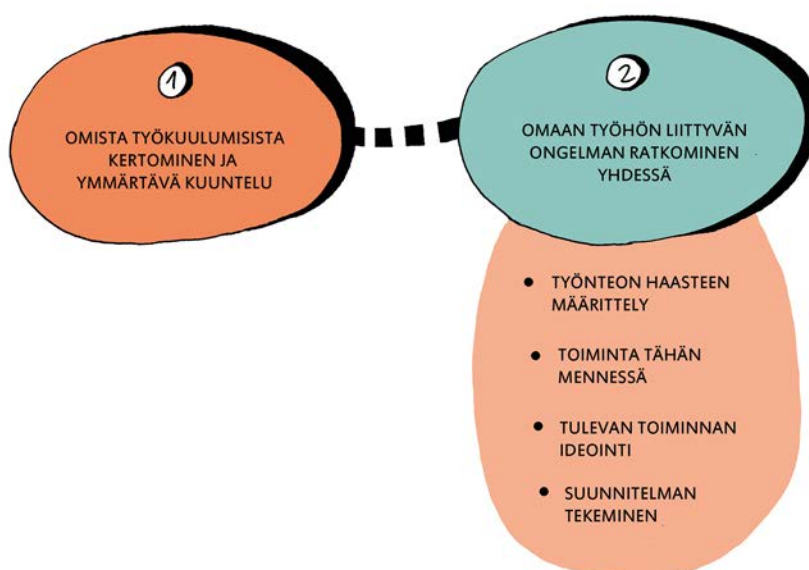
1

OMISTA TYÖKUULUMISISTA KERTOMINEN JA YMMÄRTÄVÄ KUUNTELU

2

OMAAN TYÖHÖN LIITTYVÄN ONGELMAN RATKOMINEN YHDESSÄ

• TYÖNTEON HAASTEEN MÄÄRITTELY

• TOIMINTA TÄHÄN MENNESSÄ

• TULEVAN TOIMINNAN IDEOINTI

• SUUNNITELMAN TEKEMINEN